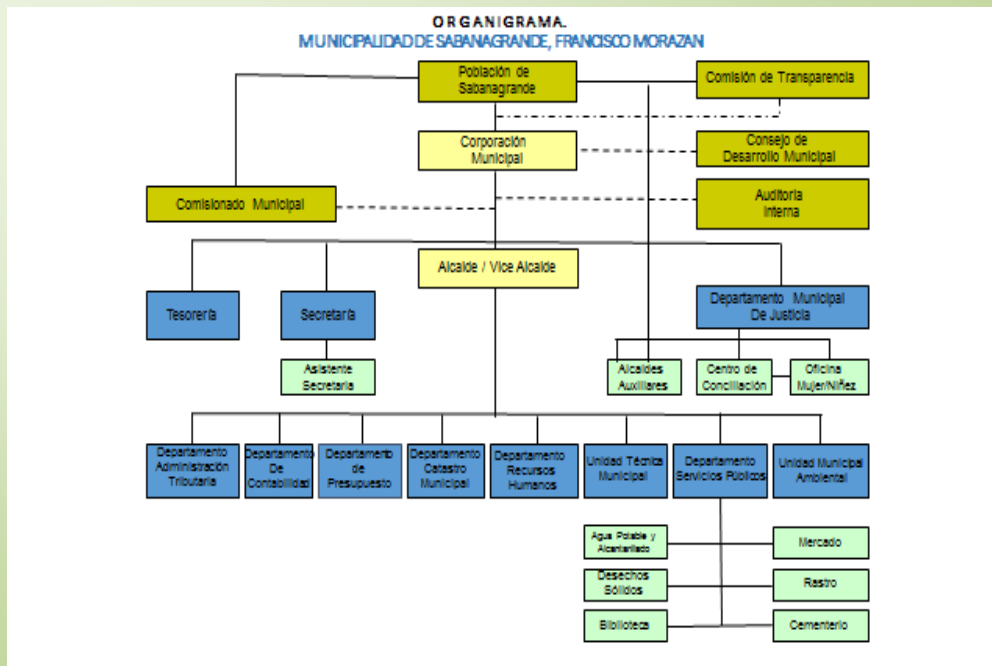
ORGANIGRAMA.
MUNICIPALIDAD DE SABANAGRANDE, FRANCISCO MORAZAN

Población de Sabanagrande

Comisión de Transparencia

Corporación Municipal

Consejo de Desarrollo Municipal

Comisionado Municipal

Auditoria Interna

Alcalde / Vice Alcalde

Tesorería

Secretaría

Departamento Municipal De Justicia

Asistente Secretaria

Alcaldes Auxiliares

Centro de Conciliación

Oficina Mujer/Niñez

Departamento Administración Tributaria

Departamento De Contabilidad

Departamento de Presupuesto

Departamento Catastro Municipal

Departamento Recursos Humanos

Unidad Técnica Municipal

Departamento Servicios Públicos

Unidad Municipal Ambiental

Agua Potable y Alcantarillado

Mercado

Desechos Sólidos

Rastro

Biblioteca

Cementerio